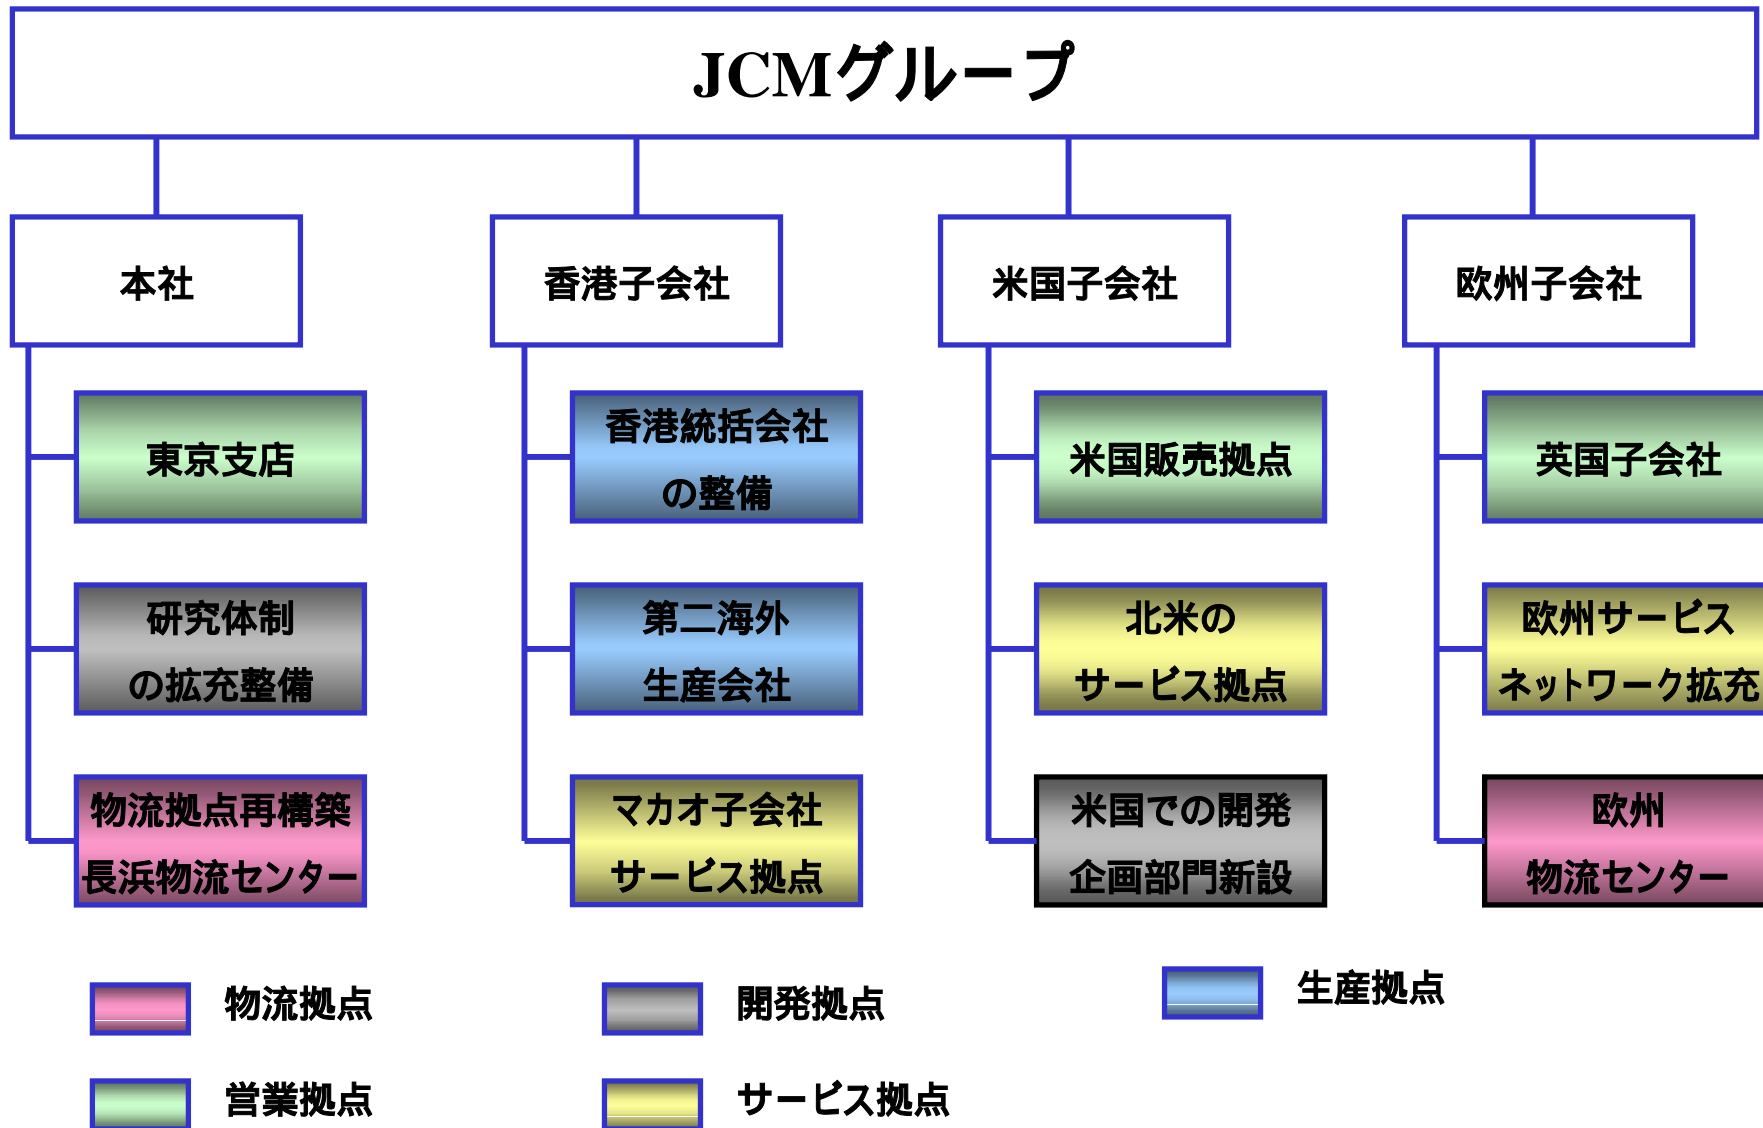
JCMグループ

本社

東京支店

研究体制
の拡充整備

物流拠点再構築
長浜物流センター

香港子会社

香港統括会社
の整備

第二海外
生産会社

マカオ子会社
サービス拠点

米国子会社

米国販売拠点

北米の
サービス拠点

米国での開発
企画部門新設

欧州子会社

英国子会社

欧州サービス
ネットワーク拡充

欧州
物流センター

物流拠点

開発拠点

生産拠点

営業拠点

サービス拠点